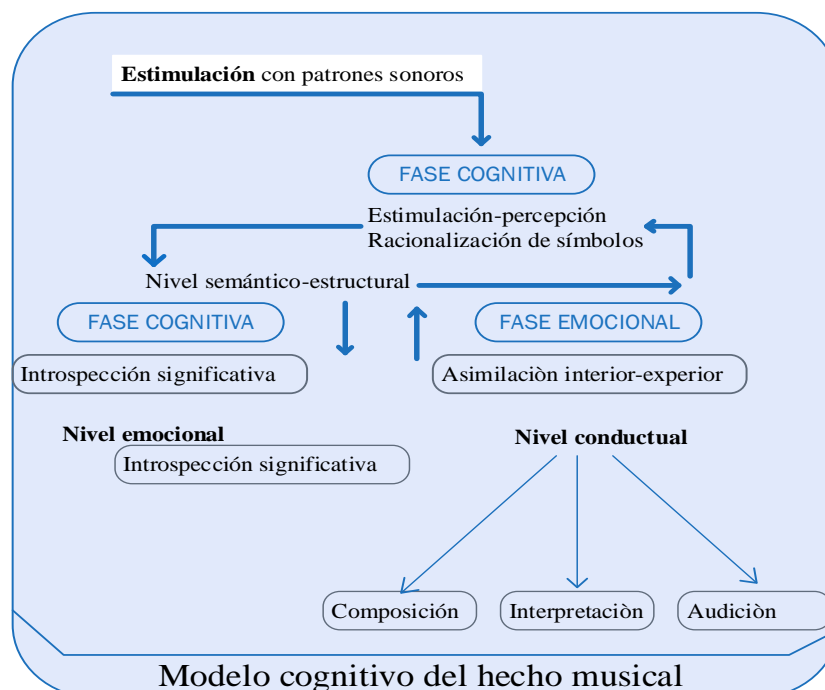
**Estimulación** con patrones sonoros

FASE COGNITIVA

Estimulación-percepción
Racionalización de símbolos

Nivel semántico-estructural

FASE COGNITIVA

FASE EMOCIONAL

Introspección significativa

Asimilaciòn interior-experior

**Nivel emocional**

Introspección significativa

**Nivel conductual**

Composición

Interpretaciòn

Audiciòn

Modelo cognitivo del hecho musical